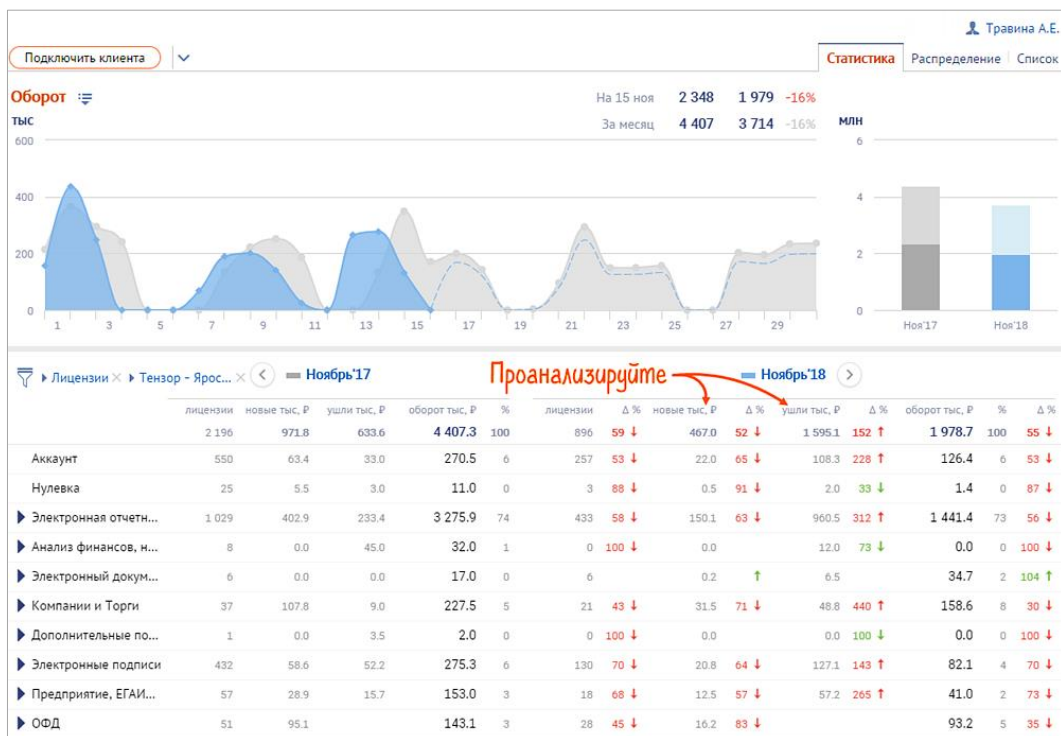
Травина А.Е.

Подключить клиента

Статистика | Распределение | Список

Оборот

тыс

На 15 ноя 2 348 1 979 -16%
За месяц 4 407 3 714 -16%

млн

600
400
200
0

1 3 5 7 9 11 13 15 17 19 21 23 25 27 29

6
4
2
0

Ноя'17 Ноя'18

Лицензии × Тензор - Ярос... × Ноябрь'17

Проанализируйте

Ноябрь'18

| | лицензии | новые тыс, ₽ | ушли тыс, ₽ | оборот тыс, ₽ | % | лицензии | Δ % | новые тыс, ₽ | Δ % | ушли тыс, ₽ | Δ % | оборот тыс, ₽ | % | Δ % |
|---|---|---|---|---|---|---|---|---|---|---|---|---|---|---|
| | 2 196 | 971.8 | 633.6 | 4 407.3 | 100 | 896 | 59 ↓ | 467.0 | 52 ↓ | 1 595.1 | 152 ↑ | 1 978.7 | 100 | 55 ↓ |
| Аккаунт | 550 | 63.4 | 33.0 | 270.5 | 6 | 257 | 53 ↓ | 22.0 | 65 ↓ | 108.3 | 228 ↑ | 126.4 | 6 | 53 ↓ |
| Нулевка | 25 | 5.5 | 3.0 | 11.0 | 0 | 3 | 88 ↓ | 0.5 | 91 ↓ | 2.0 | 33 ↓ | 1.4 | 0 | 87 ↓ |
| Электронная отчетн... | 1 029 | 402.9 | 233.4 | 3 275.9 | 74 | 433 | 58 ↓ | 150.1 | 63 ↓ | 960.5 | 312 ↑ | 1 441.4 | 73 | 56 ↓ |
| Анализ финансов, н... | 8 | 0.0 | 45.0 | 32.0 | 1 | 0 | 100 ↓ | 0.0 | | 12.0 | 73 ↓ | 0.0 | 0 | 100 ↓ |
| Электронный докум... | 6 | 0.0 | 0.0 | 17.0 | 0 | 6 | | 0.2 | ↑ | 6.5 | | 34.7 | 2 | 104 ↑ |
| Компании и Торги | 37 | 107.8 | 9.0 | 227.5 | 5 | 21 | 43 ↓ | 31.5 | 71 ↓ | 48.8 | 440 ↑ | 158.6 | 8 | 30 ↓ |
| Дополнительные по... | 1 | 0.0 | 3.5 | 2.0 | 0 | 0 | 100 ↓ | 0.0 | | 0.0 | 100 ↓ | 0.0 | 0 | 100 ↓ |
| Электронные подписи | 432 | 58.6 | 52.2 | 275.3 | 6 | 130 | 70 ↓ | 20.8 | 64 ↓ | 127.1 | 143 ↑ | 82.1 | 4 | 70 ↓ |
| Предприятие, ЕГАИ... | 57 | 28.9 | 15.7 | 153.0 | 3 | 18 | 68 ↓ | 12.5 | 57 ↓ | 57.2 | 265 ↑ | 41.0 | 2 | 73 ↓ |
| ОФД | 51 | 95.1 | | 143.1 | 3 | 28 | 45 ↓ | 16.2 | 83 ↓ | | | 93.2 | 5 | 35 ↓ |